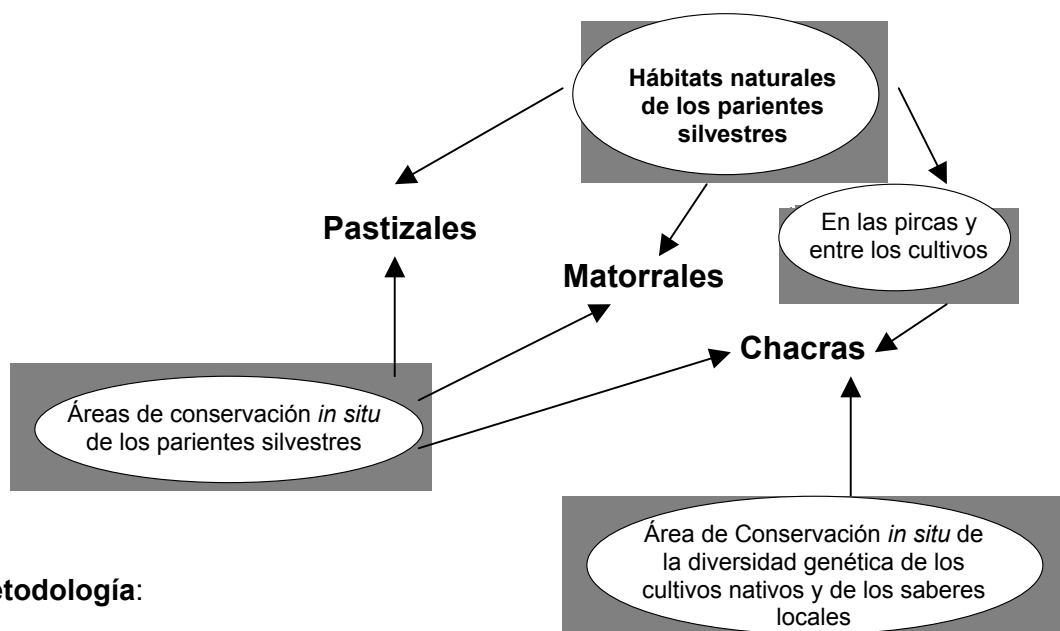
Hábitats naturales de los parientes silvestres

Pastizales

Matorrales

En las pircas y entre los cultivos

Chacras

Áreas de conservación *in situ* de los parientes silvestres

Área de Conservación *in situ* de la diversidad genética de los cultivos nativos y de los saberes locales

etodología: